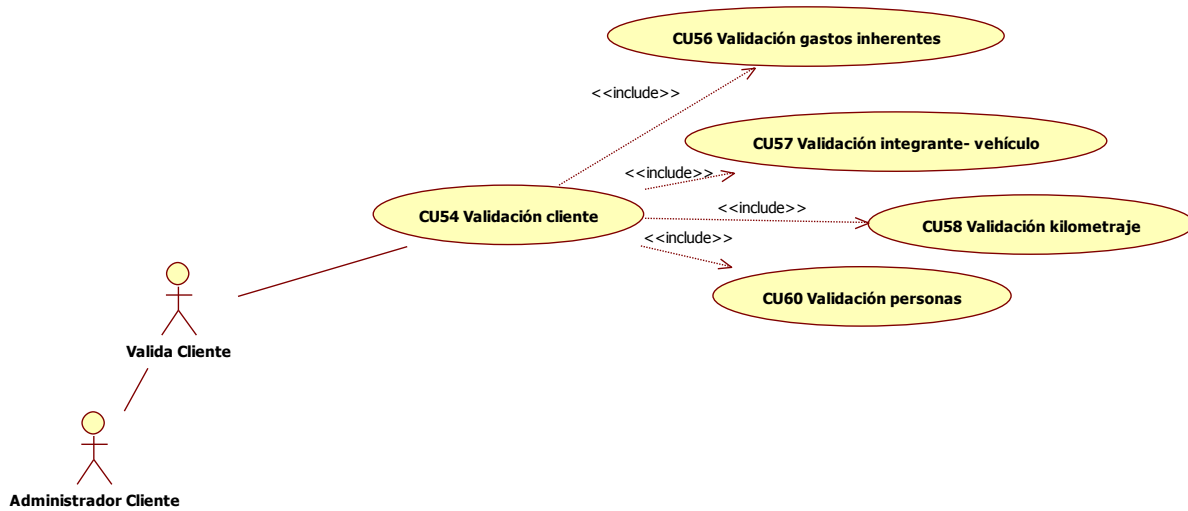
CU56 Validación gastos inherentes

<<include>>

CU57 Validación integrante- vehículo

<<include>>

<<include>>

CU54 Validación cliente

CU58 Validación kilometraje

<<include>>

CU60 Validación personas

Valida Cliente

Administrador Cliente